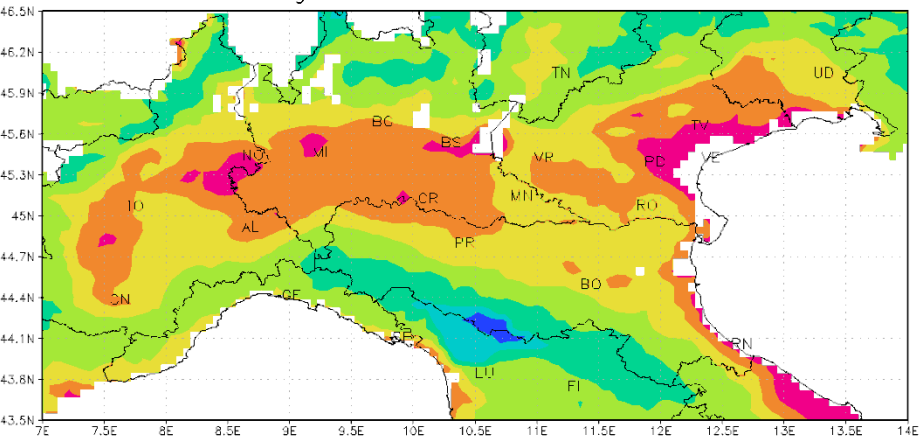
46.5N
46.2N
45.9N
45.6N
45.3N
45N
44.7N
44.4N
44.1N
43.8N
43.5N
7E 7.5E 8E 8.5E 9E 9.5E 10E 10.5E 11E 11.5E 12E 12.5E 13E 13.5E 14E
TN
UD
BG
BS
TV
NO
MI
VR
PD
VE
TO
CR
MN
RO
AL
PR
BO
CN
GE
SP
RN
LU
FI